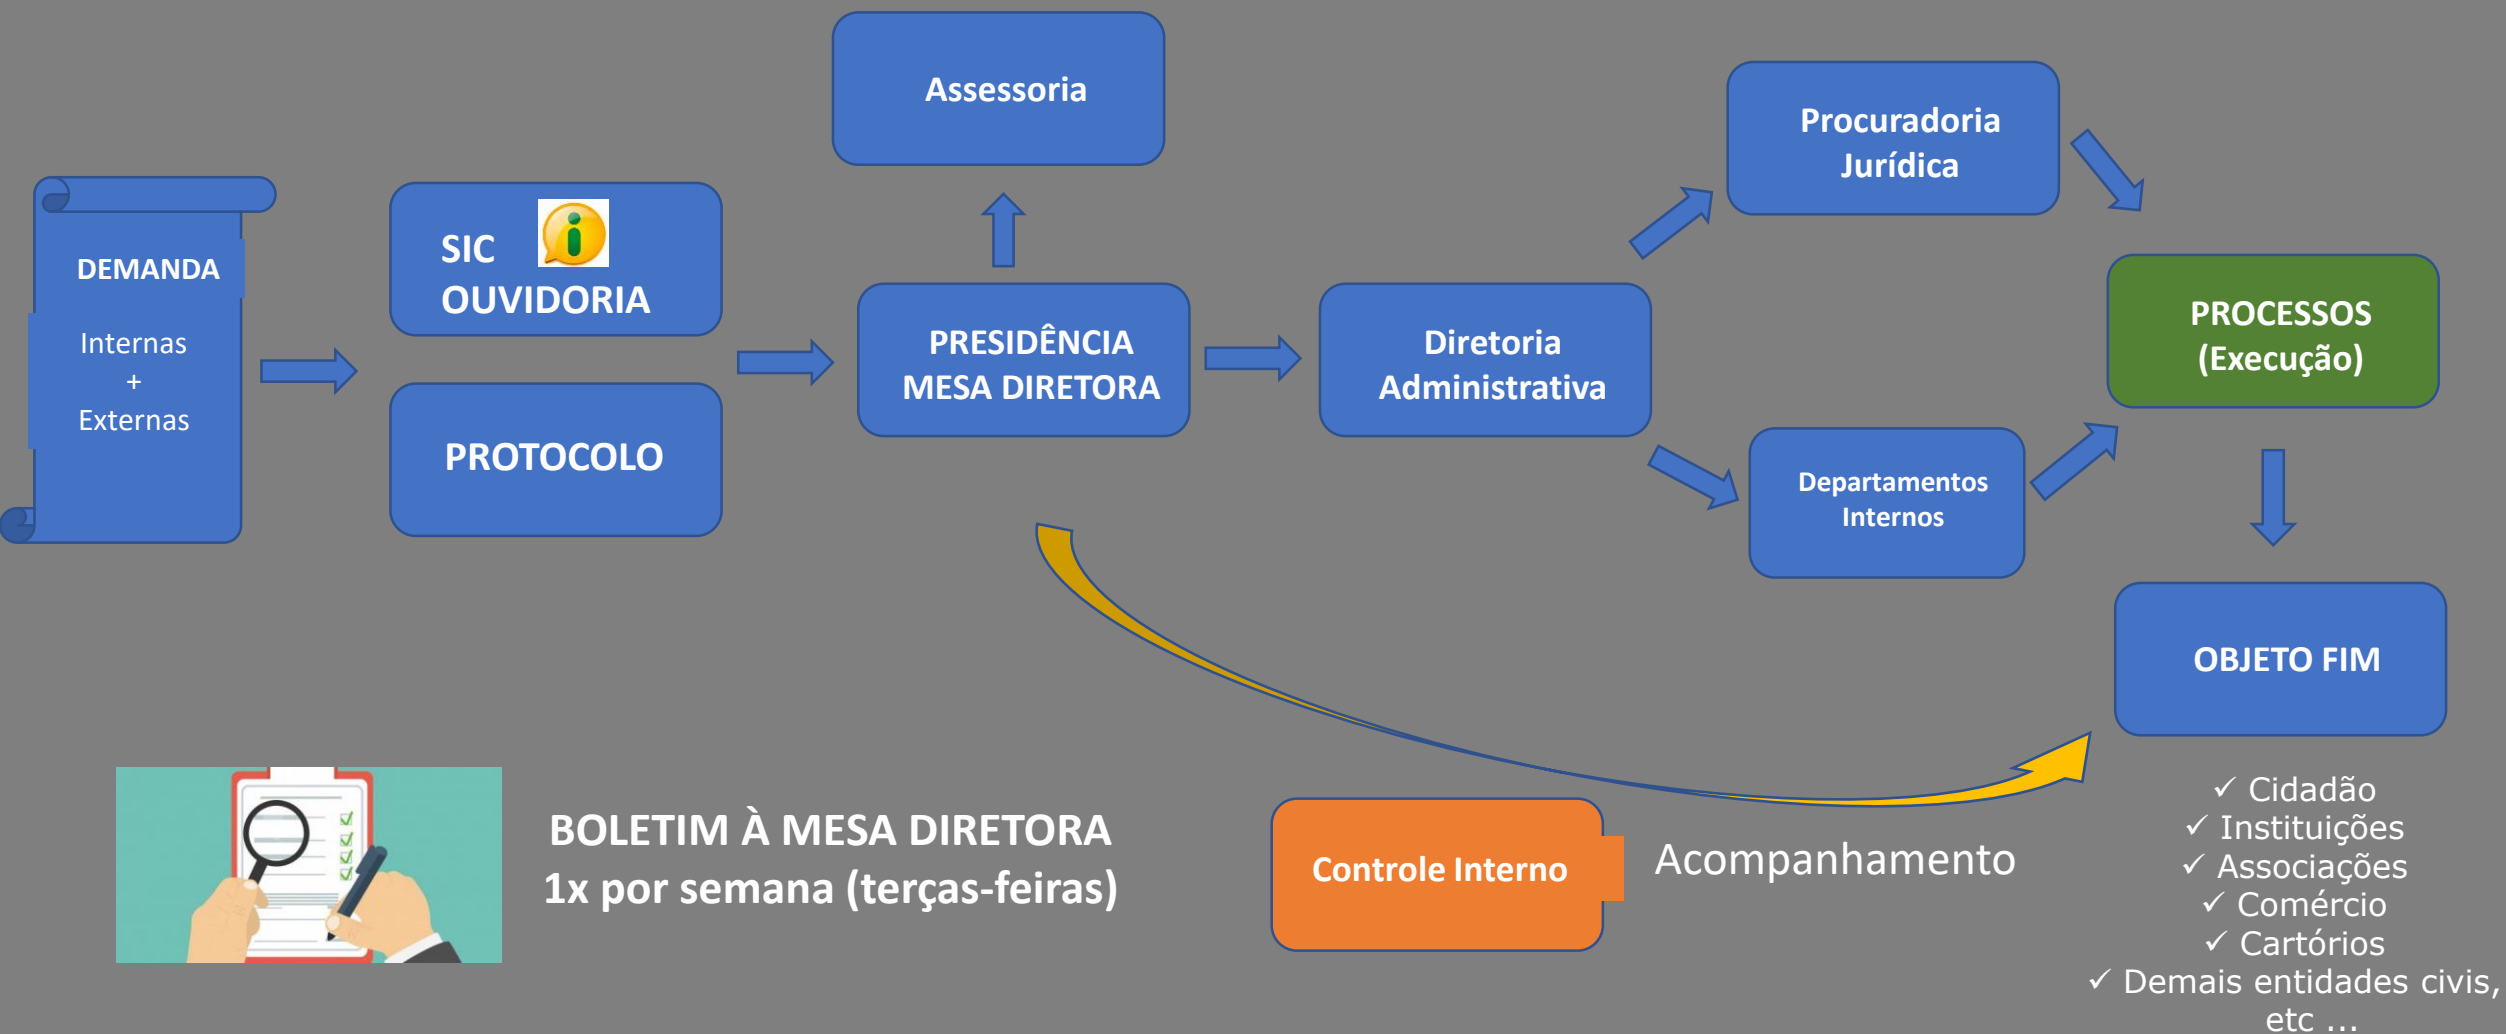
DEMANDA

Internas
+
Externas

SIC
OUVIDORIA

PROTOCOLO

Assessoria

PRESIDÊNCIA
MESA DIRETORA

Diretoria
Administrativa

Procuradoria
Jurídica

Departamentos
Internos

PROCESSOS
(Execução)

OBJETO FIM

✓ Cidadão
✓ Instituições
✓ Associações
✓ Comércio
✓ Cartórios
✓ Demais entidades civis, etc ...

BOLETIM À MESA DIRETORA
1x por semana (terças-feiras)

Controle Interno

Acompanhamento